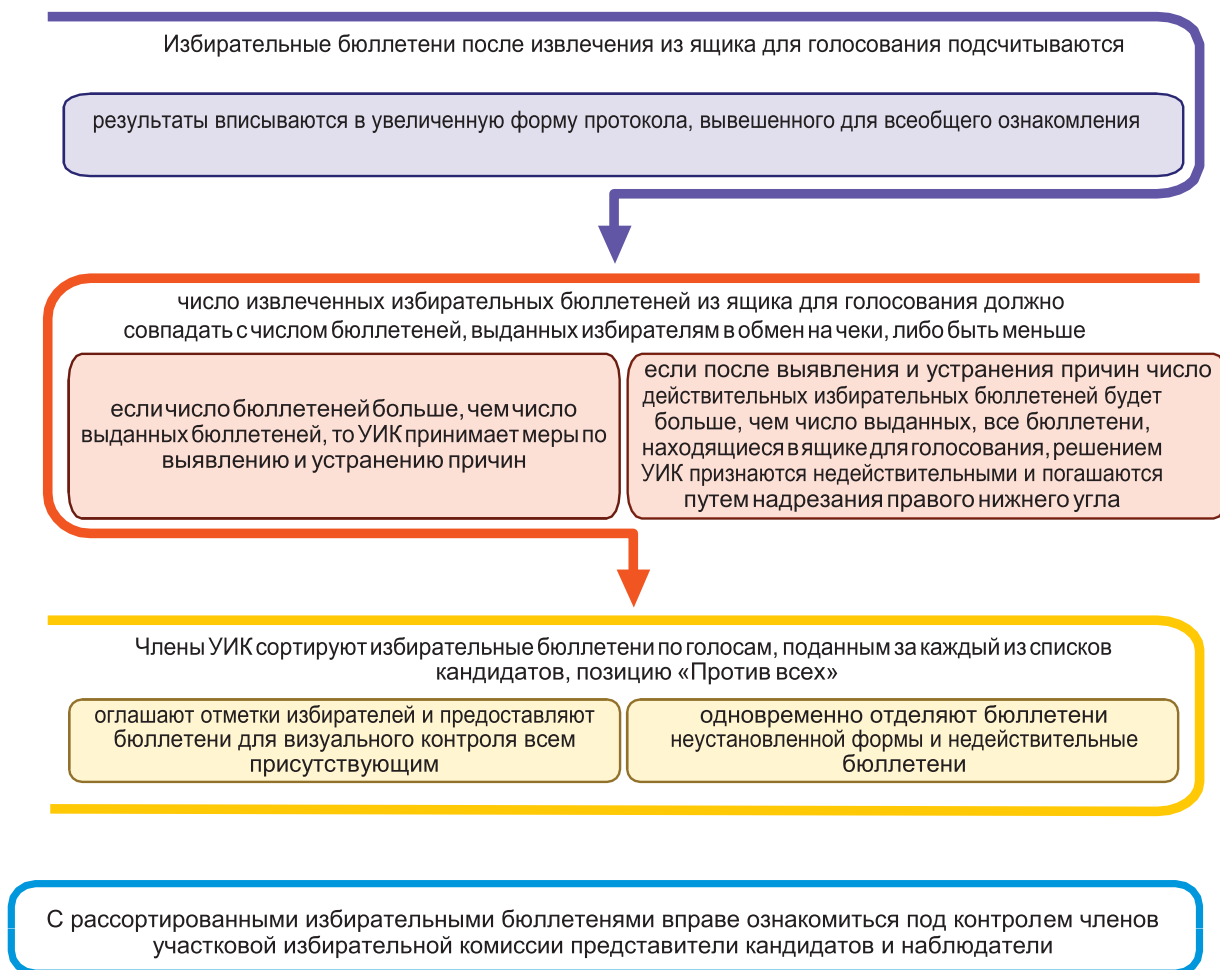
Избирательные бюллетени после извлечения из ящика для голосования подсчитываются

результаты вписываются в увеличенную форму протокола, вывешенного для всеобщего ознакомления

число извлеченных избирательных бюллетеней из ящика для голосования должно совпадать с числом бюллетеней, выданных избирателям в обмен на чеки, либо быть меньше

если число бюллетеней больше, чем число выданных бюллетеней, то УИК принимает меры по выявлению и устранению причин

если после выявления и устранения причин число действительных избирательных бюллетеней будет больше, чем число выданных, все бюллетени, находящиеся в ящике для голосования, решением УИК признаются недействительными и погашаются путем надрезания правого нижнего угла

Члены УИК сортируют избирательные бюллетени по голосам, поданным за каждый из списков кандидатов, позицию «Против всех»

оглашают отметки избирателей и предоставляют бюллетени для визуального контроля всем присутствующим

одновременно отделяют бюллетени неустановленной формы и недействительные бюллетени

С рассортированными избирательными бюллетенями вправе ознакомиться под контролем членов участковой избирательной комиссии представители кандидатов и наблюдатели